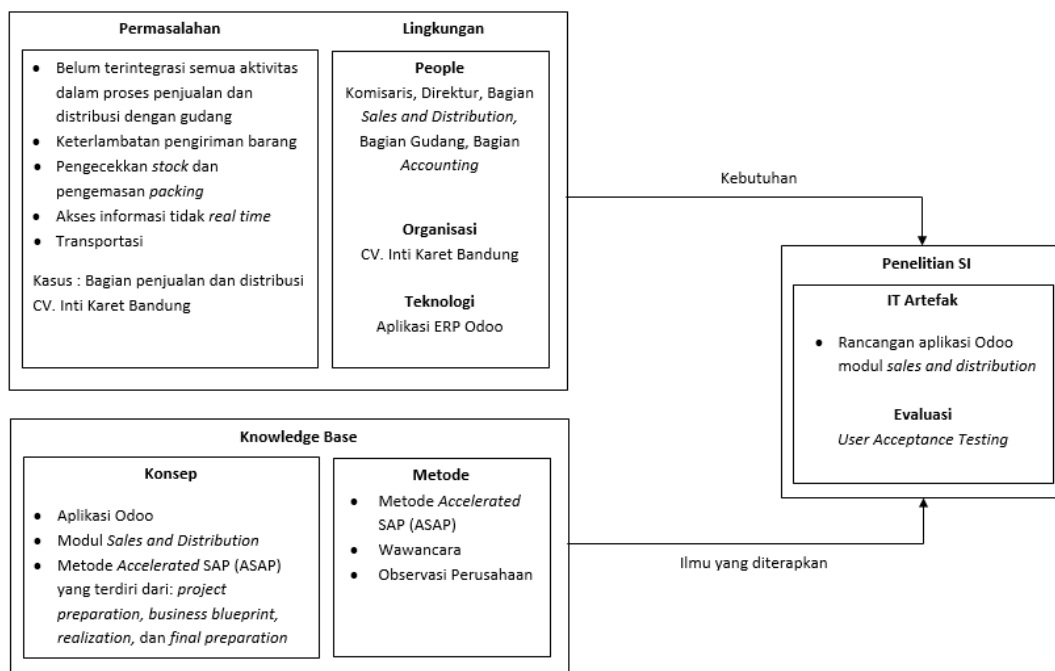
Permasalahan

- Belum terintegrasi semua aktivitas dalam proses penjualan dan distribusi dengan gudang
- Keterlambatan pengiriman barang
- Pengecekkan stock dan pengemasan packing
- Akses informasi tidak real time
- Transportasi

Kasus : Bagian penjualan dan distribusi CV. Inti Karet Bandung

Lingkungan

People
Komisaris, Direktur, Bagian Sales and Distribution, Bagian Gudang, Bagian Accounting

Organisasi
CV. Inti Karet Bandung

Teknologi
Aplikasi ERP Odoo

Kebutuhan

Penelitian SI

IT Artefak

- Rancangan aplikasi Odoo modul sales and distribution

Evaluasi
User Acceptance Testing

Knowledge Base

Konsep

- Aplikasi Odoo
- Modul Sales and Distribution
- Metode Accelerated SAP (ASAP) yang terdiri dari: project preparation, business blueprint, realization, dan final preparation

Metode

- Metode Accelerated SAP (ASAP)
- Wawancara
- Observasi Perusahaan

Ilmu yang diterapkan